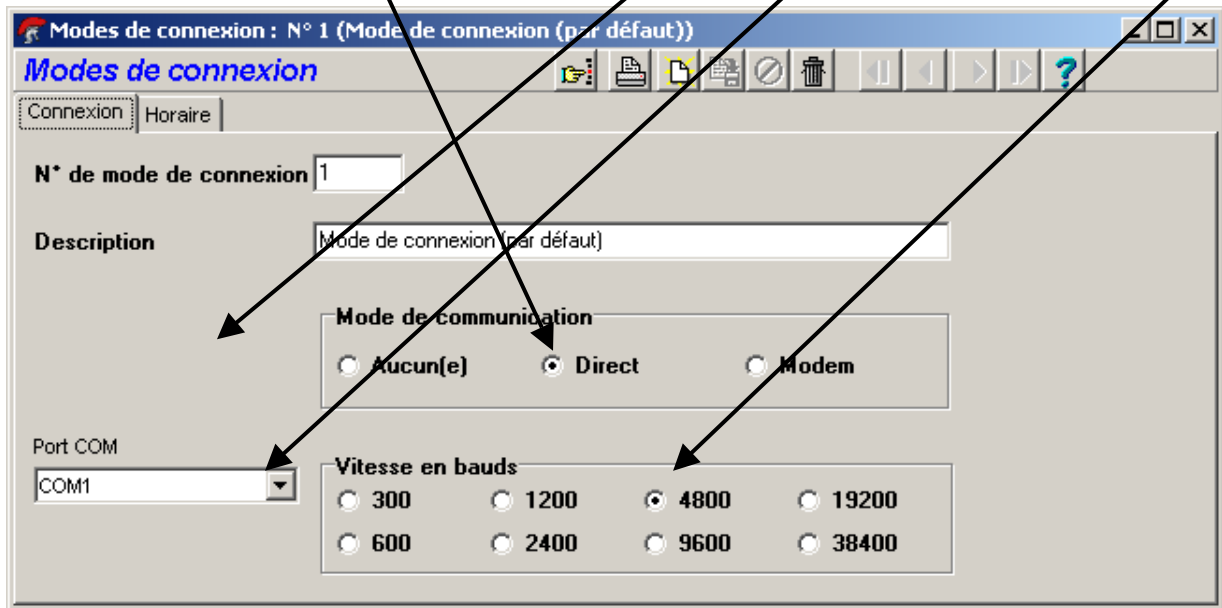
Modes de connexion : N° 1 (Mode de connexion (par défaut))

Modes de connexion

Connexion | Horaire

N° de mode de connexion 1

Description Mode de connexion (par défaut)

Mode de communication

Aucun(e) Direct Modem

Port COM

COM1

Vitesse en bauds

300 1200 4800 19200

600 2400 9600 38400